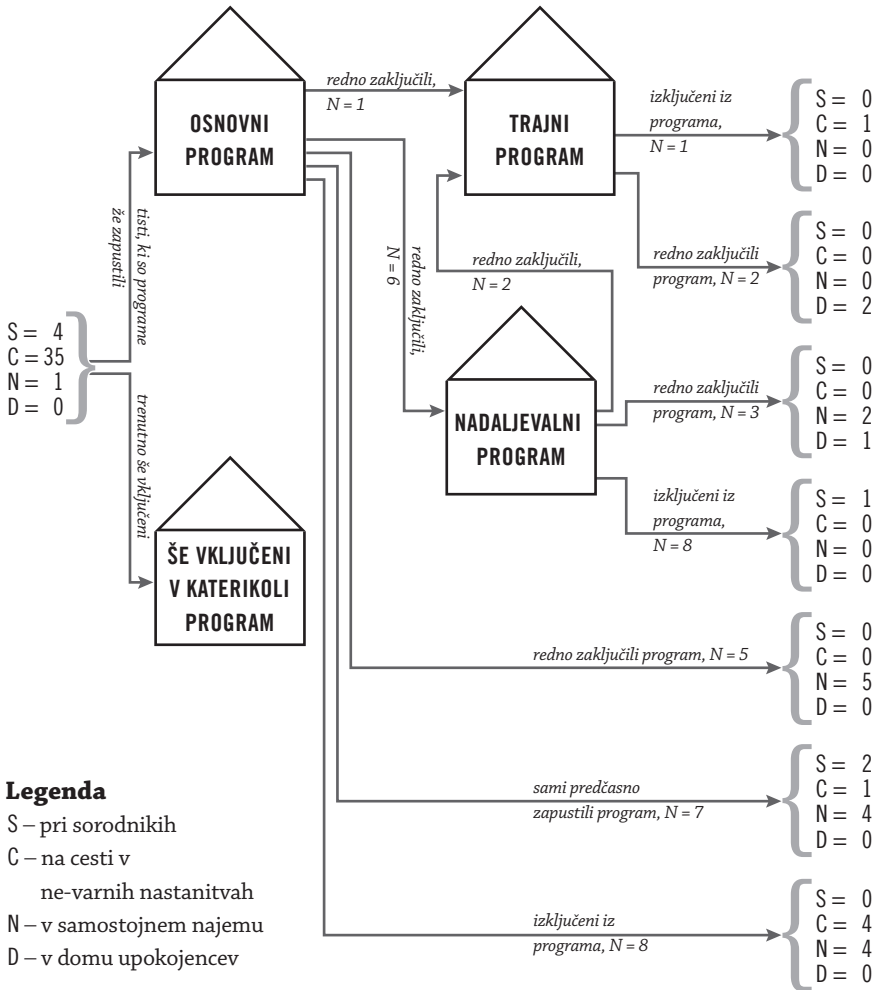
OSNOVNI PROGRAM

redno zaključili, N = 1

TRAJNI PROGRAM

izključeni iz programa, N = 1

S = 0
C = 1
N = 0
D = 0

redno zaključili program, N = 2

S = 0
C = 0
N = 0
D = 2

tisti, ki so programe že zapustili

redno zaključili, N = 6

redno zaključili, N = 2

S = 4
C = 35
N = 1
D = 0

trenutno še vključeni

NADALJEVALNI PROGRAM

redno zaključili program, N = 3

S = 0
C = 0
N = 2
D = 1

izključeni iz programa, N = 8

S = 1
C = 0
N = 0
D = 0

ŠE VKLJUČENI V KATERIKOLI PROGRAM

redno zaključili program, N = 5

S = 0
C = 0
N = 5
D = 0

sami predčasno zapustili program, N = 7

S = 2
C = 1
N = 4
D = 0

izključeni iz programa, N = 8

S = 0
C = 4
N = 4
D = 0

Legenda
S – pri sorodnikih
C – na cesti v ne-varnih nastanitvah
N – v samostojnem najemu
D – v domu upokojencev